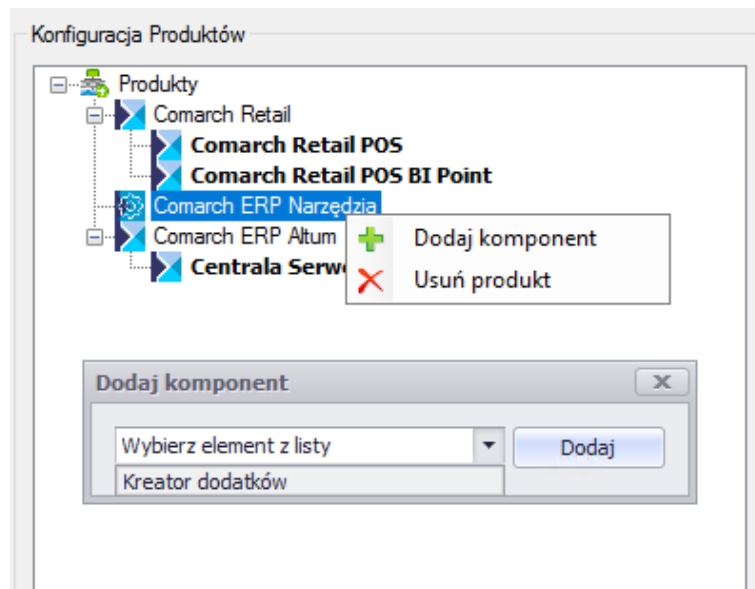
Konfiguracja Produktów

Produkty
Comarch Retail
Comarch Retail POS
Comarch Retail POS BI Point
Comarch ERP Narzędzia
Comarch ERP Altum
Centrala Serw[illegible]

Dodaj komponent
Usuń produkt

Dodaj komponent
Wybierz element z listy
Dodaj
Kreator dodatków